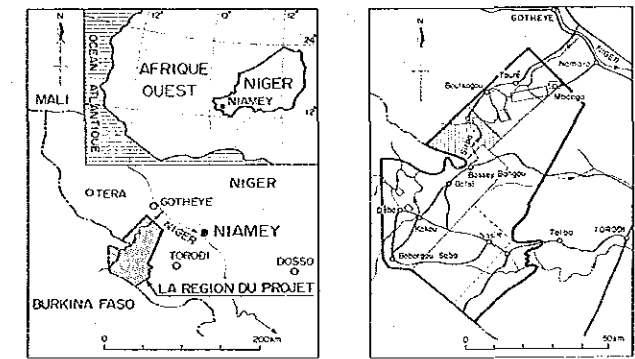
N
12°
0°
12°
24°
OCEAN ATLANTIQUE
AFRIQUE OUEST
NIGER
NIAMEY
12°
MALI
NIGER
OTERA
GOTHEYE
NIGER
NIAMEY
TORODI
DOSSO
BURKINA FASO
LA REGION DU PROJET
0
200km

N
GOTHEYE
NIGER
Namaro
Boulsogou
Touré
Mbanga
Bossey Bangou
Dessa
Gotsi
Dibar
Kokou
Boborgou Seba
Torba
TORODI
0
50km